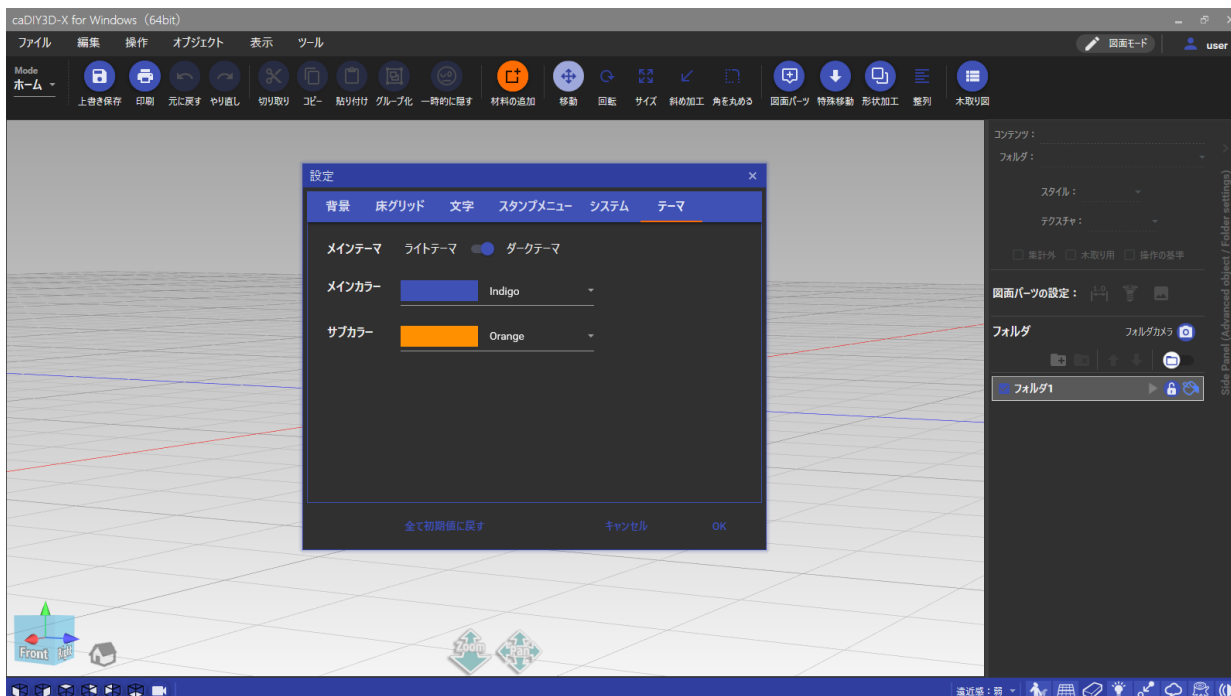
caDIY3D-X for Windows (64bit)

ファイル 編集 操作 オブジェクト 表示 ツール

図面モード user

Mode
ホーム

上書き保存 印刷 元に戻す やり直し 切り取り コピー 貼り付け グループ化 一時的に隠す 材料の追加 移動 回転 サイズ 斜め加工 角を丸める 図面パーツ 特殊移動 形状加工 整列 木取り図

設定

背景 床グリッド 文字 スタンプメニュー システム テーマ

メインテーマ ライトテーマ ダークテーマ

メインカラー Indigo

サブカラー Orange

全て初期値に戻す キャンセル OK

コンテンツ：
フォルダ：
スタイル：
テクスチャ：
集計外 木取り用 操作の基準

図面パーツの設定：

フォルダ フォルダカメラ

フォルダ1

Side Panel (Advanced object / Folder settings)

Front

Zoom Pan

遠近感：弱